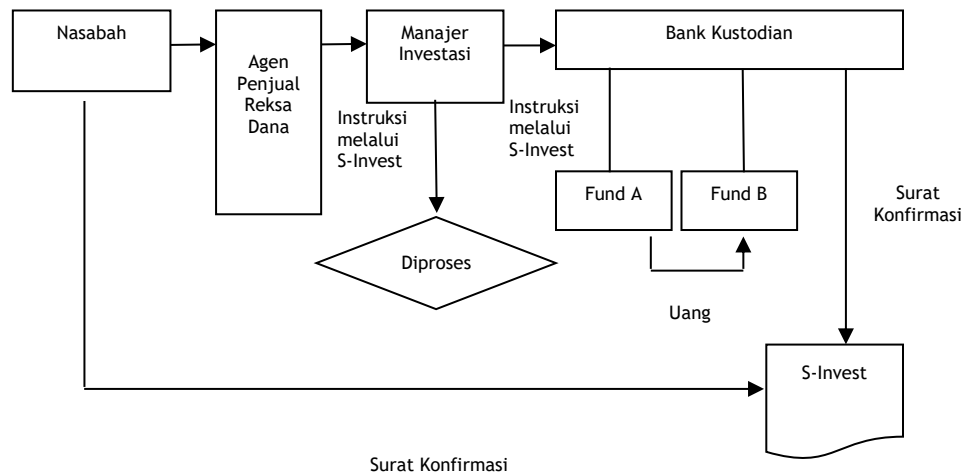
Nasabah

Agen Penjual Reksa Dana

Manajer Investasi

Bank Kustodian

Instruksi melalui S-Invest

Instruksi melalui S-Invest

Fund A

Fund B

Surat Konfirmasi

Diproses

Uang

S-Invest

Surat Konfirmasi